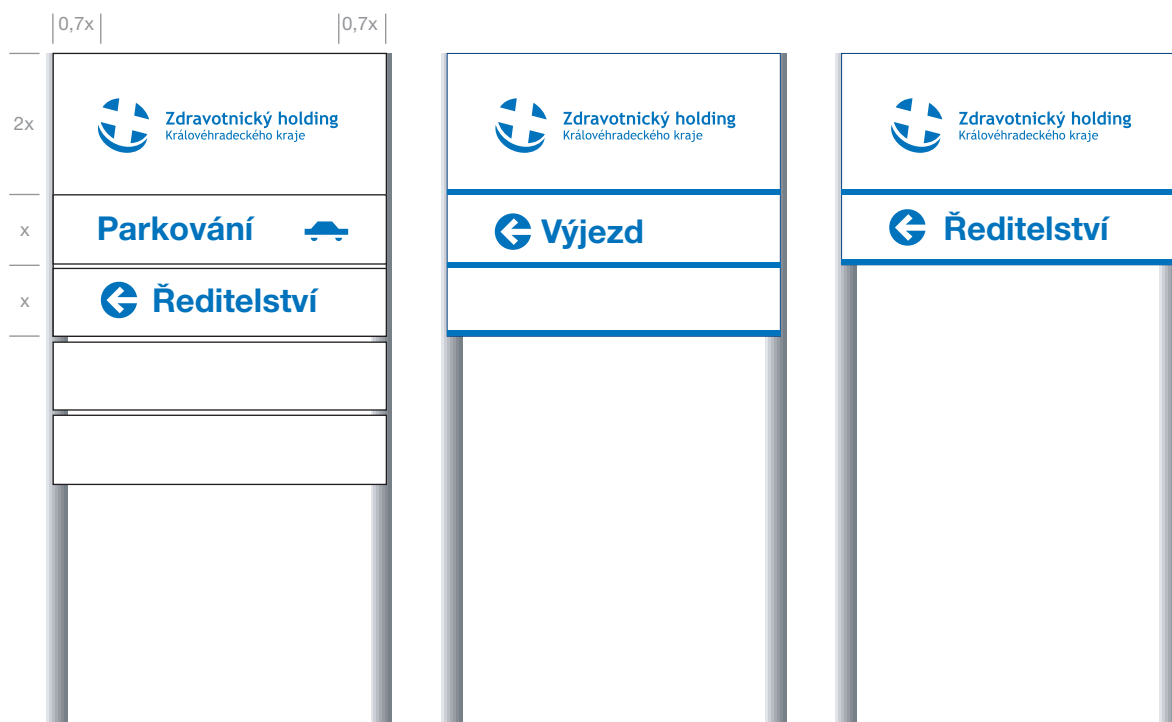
0,7x 0,7x

2x

Zdravotnický holding
Královéhradeckého kraje

x

Parkování

x

Ředitelství

Zdravotnický holding
Královéhradeckého kraje

Výjezd

Zdravotnický holding
Královéhradeckého kraje

Ředitelství